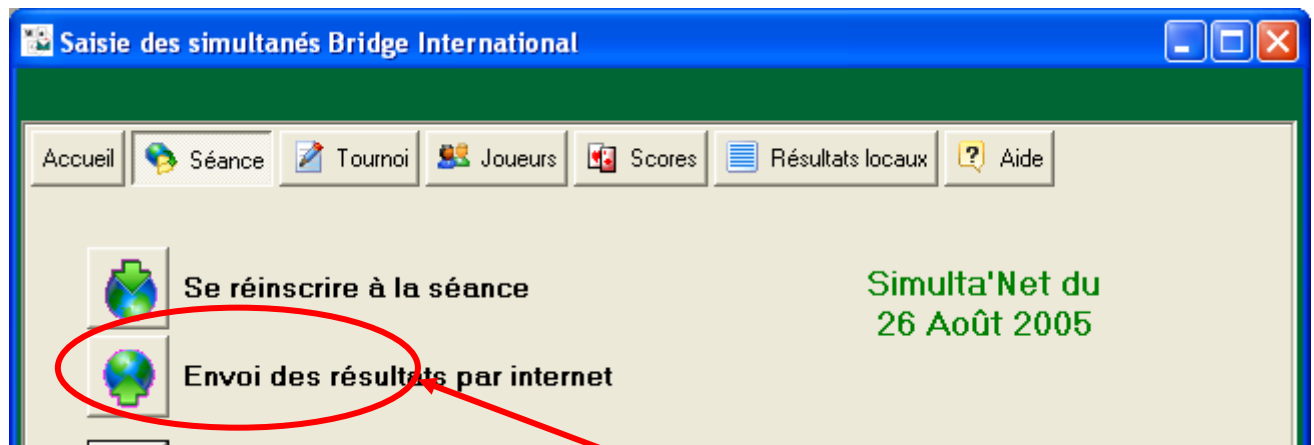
Saisie des simultanés Bridge International

Accueil | Séance | Tournoi | Joueurs | Scores | Résultats locaux | Aide

Se réinscrire à la séance

Envoi des résultats par internet

Simulta'Net du
26 Août 2005